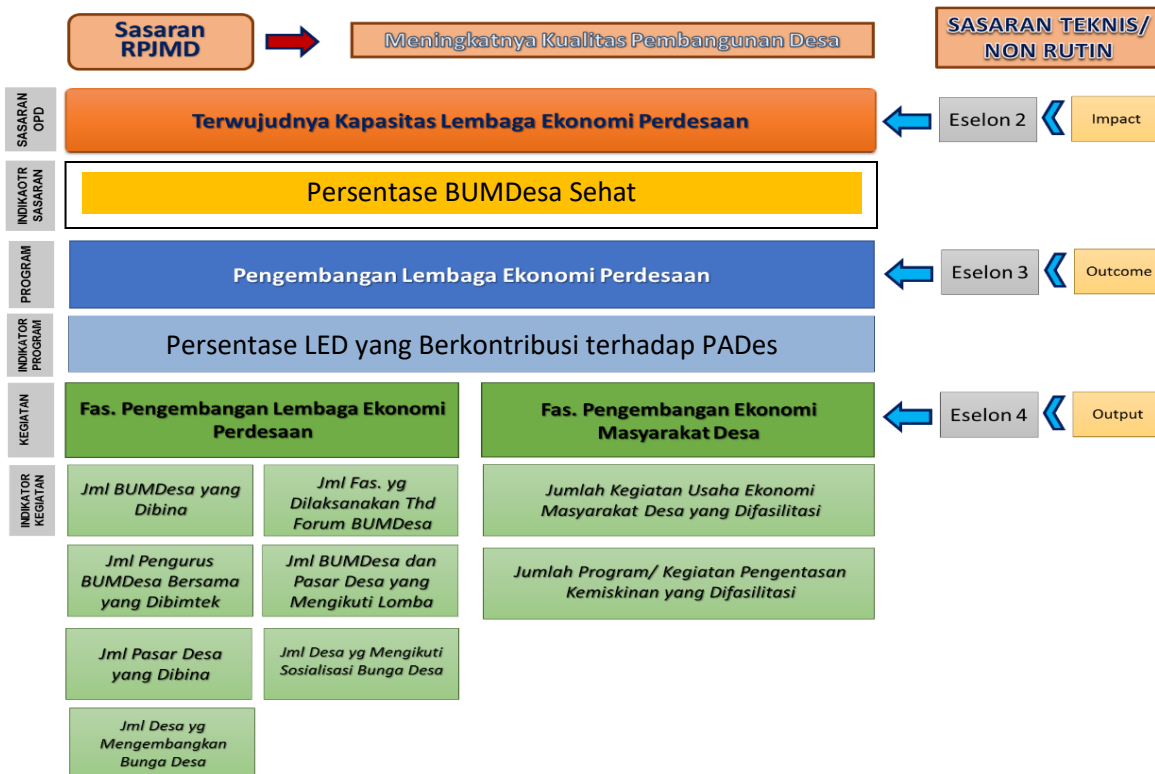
Sasaran RPJMD

Meningkatnya Kualitas Pembangunan Desa

SASARAN TEKNIS/ NON RUTIN

SASARAN OPD

Terwujudnya Kapasitas Lembaga Ekonomi Perdesaan

Eselon 2

Impact

INDIKAOTR SASARAN

Persentase BUMDesa Sehat

PROGRAM

Pengembangan Lembaga Ekonomi Perdesaan

Eselon 3

Outcome

INDIKATOR PROGRAM

Persentase LED yang Berkontribusi terhadap PADes

KEGIATAN

Fas. Pengembangan Lembaga Ekonomi Perdesaan

Fas. Pengembangan Ekonomi Masyarakat Desa

Eselon 4

Output

INDIKATOR KEGIATAN

Jml BUMDesa yang Dibina

Jml Fas. yg Dilaksanakan Thd Forum BUMDesa

Jumlah Kegiatan Usaha Ekonomi Masyarakat Desa yang Difasilitasi

Jml Pengurus BUMDesa Bersama yang Dibimtek

Jml BUMDesa dan Pasar Desa yang Mengikuti Lomba

Jumlah Program/ Kegiatan Pengentasan Kemiskinan yang Difasilitasi

Jml Pasar Desa yang Dibina

Jml Desa yg Mengikuti Sosialisasi Bunga Desa

Jml Desa yg Mengembangkan Bunga Desa